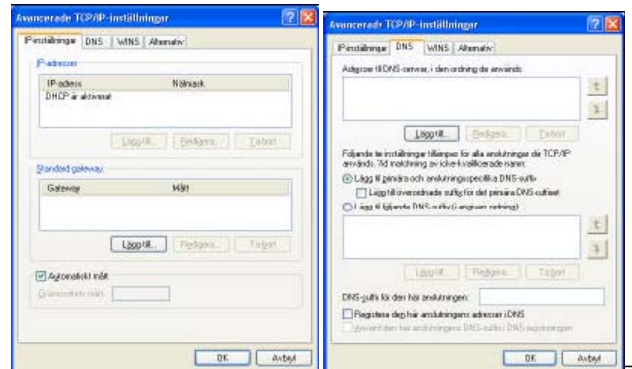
Avancerade TCP/IP-inställningar

IP-inställningar | DNS | WINS | Alternativ

IP-adresser

| IP-adress | Nätmask |
|---|---|
| DHCP är aktiverat | |

Lägg till... | Redigera... | Ta bort

Standard-gateway:

| Gateway | Mått |
|---|---|

Lägg till... | Redigera... | Ta bort

Automatiskt mått

Gränssnittets mått:

OK | Avbryt

Avancerade TCP/IP-inställningar

IP-inställningar | DNS | WINS | Alternativ

Adresser till DNS-server, i den ordning de används:

Lägg till... | Redigera... | Ta bort

Följande tre inställningar tillämpas för alla anslutningar där TCP/IP används. Vid matchning av icke-kvalificerade namn:

Lägg till primära och anslutningsspecifika DNS-suffix

Lägg till överordnade suffix för det primära DNS-suffixet

Lägg till följande DNS-suffix (i angiven ordning):

Lägg till... | Redigera... | Ta bort

DNS-suffix för den här anslutningen:

Registrera den här anslutningens adresser i DNS

Använd den här anslutningens DNS-suffix i DNS-registreringen

OK | Avbryt